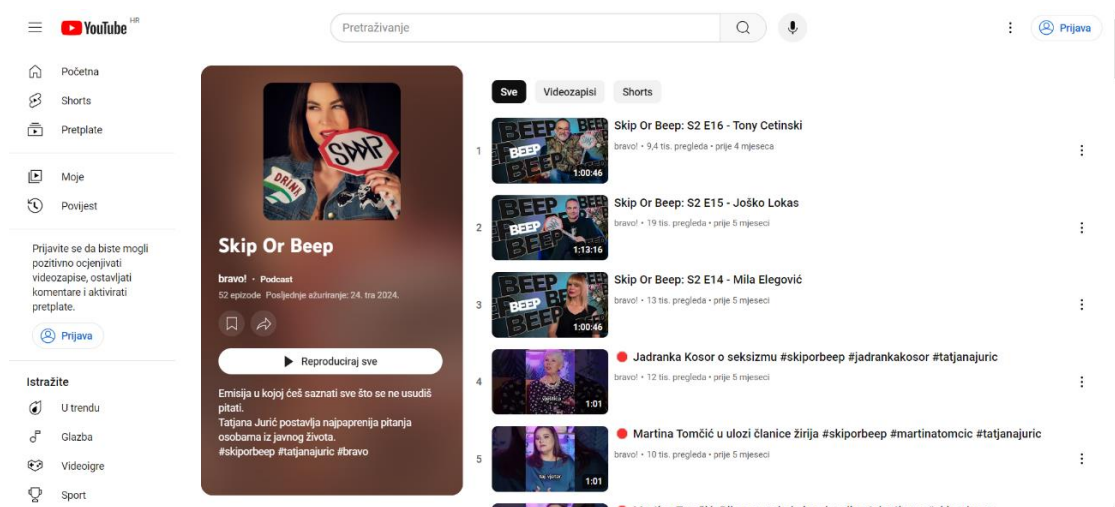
YouTube HR

Pretraživanje

Prijava

Početna
Shorts
Pretplate

Moje
Povijest

Prijavite se da biste mogli pozitivno ocjenjivati videozapise, ostavljati komentare i aktivirati pretplate.

Prijava

Istražite
U trendu
Glazba
Videoigre
Sport

SNAP
DRINI

Skip Or Beep

bravo! · Podcast
52 epizode Posljednje ažuriranje: 24. tra 2024.

Reproduciraj sve

Emisija u kojoj ćeš saznati sve što se ne usudiš pitati.
Tatjana Jurić postavlja najpaprenija pitanja osobama iz javnog života.
#skiporbeep #tatjanajuric #bravo

Sve
Videozapisi
Shorts

1
BEEP
1:00:46
Skip Or Beep: S2 E16 - Tony Cetinski
bravo! • 9,4 tis. pregleda • prije 4 mjeseca

2
BEEP
1:13:16
Skip Or Beep: S2 E15 - Joško Lokas
bravo! • 19 tis. pregleda • prije 5 mjeseci

3
BEEP
1:00:46
Skip Or Beep: S2 E14 - Mila Elegović
bravo! • 13 tis. pregleda • prije 5 mjeseci

4
1:01
Jadranka Kosor o seksizmu #skiporbeep #jadrankakosor #tatjanajuric
bravo! • 12 tis. pregleda • prije 5 mjeseci

5
1:01
Martina Tomčić u ulozi članice žirija #skiporbeep #martinatomcic #tatjanajuric
bravo! • 10 tis. pregleda • prije 5 mjeseci

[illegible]